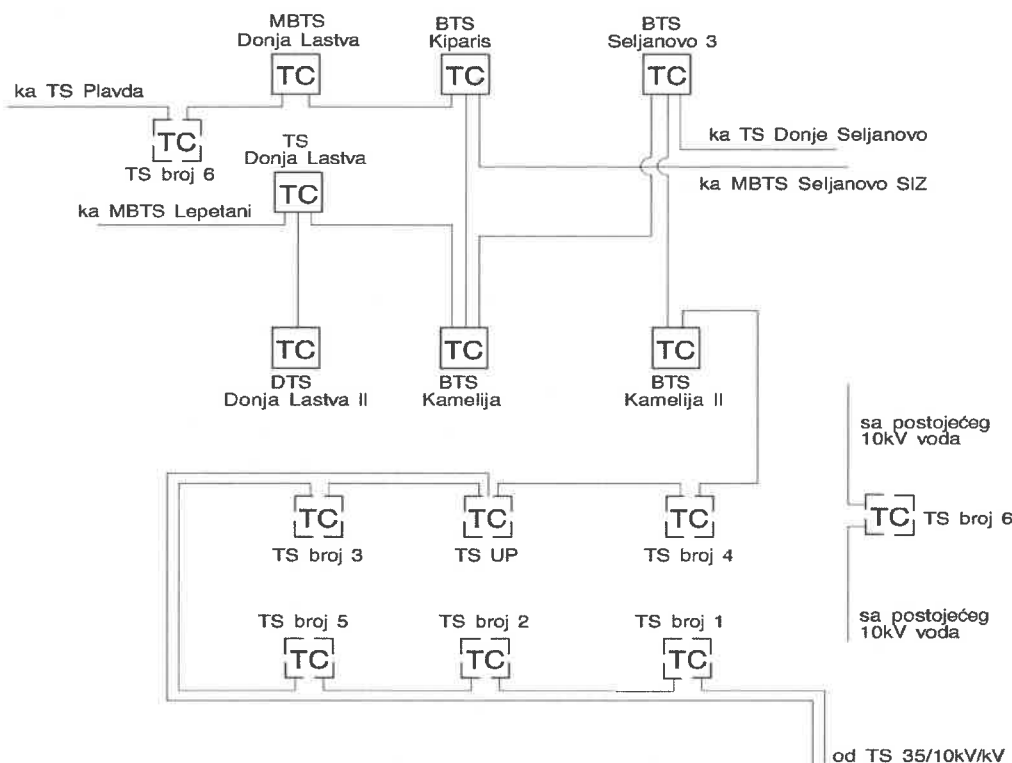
MBTS
Donja Lastva
TC

BTS
Kiparis
TC

BTS
Seljanovo 3
TC

ka TS Plavda

TC
TS broj 6

TS
Donja Lastva
TC

ka TS Donje Seljanovo

ka MBTS Seljanovo SIZ

ka MBTS Lepetani

TC
DTS
Donja Lastva II

TC
BTS
Kamelija

TC
BTS
Kamelija II

sa postojećeg
10kV voda

TC
TS broj 3

TC
TS UP

TC
TS broj 4

TC TS broj 6

sa postojećeg
10kV voda

TS broj 5
TC

TS broj 2
TC

TS broj 1
TC

od TS 35/10kV/kV